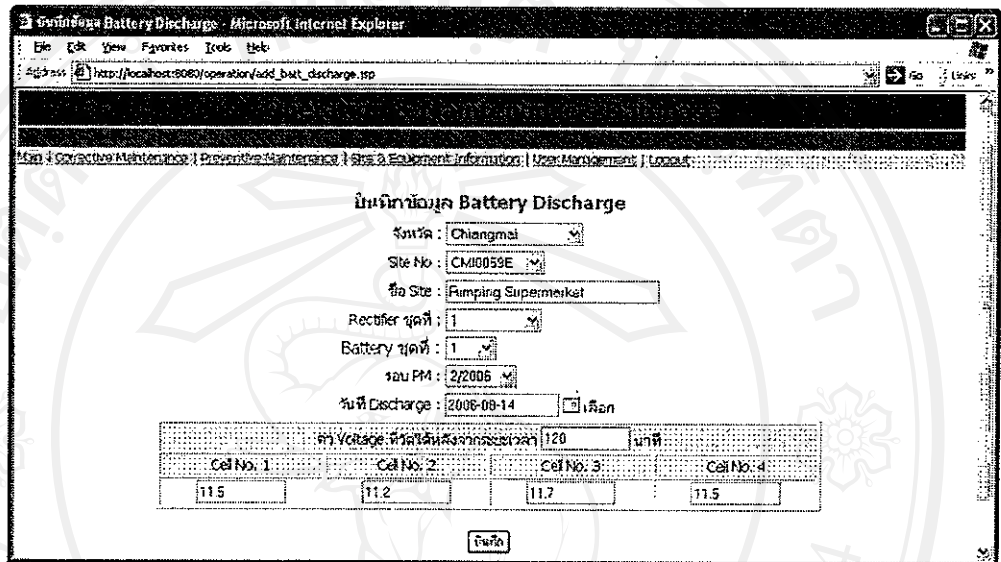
บันทึกข้อมูล Battery Discharge - Microsoft Internet Explorer

File Edit View Favorites Tools Help

Address http://localhost:8080/operation/add_batt_discharge.jsp

Go Links

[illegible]

Main | Corrective Maintenance | Preventive Maintenance | Site & Equipment Information | User Management | Logout

บันทึกข้อมูล Battery Discharge

จังหวัด : Chiangmai

Site No : CMI0059E

ชื่อ Site : Rimping Supermarket

Rectifier ชุดที่ : 1

Battery ชุดที่ : 1

รอบ PM : 2/2006

วันที่ Discharge : 2006-08-14 เลือก

| ค่า Voltage ที่วัดได้หลังจากระยะเวลา 120 นาที | | | |
|---|---|---|---|
| Cell No. 1 | Cell No. 2 | Cell No. 3 | Cell No. 4 |
| 11.5 | 11.2 | 11.7 | 11.5 |

บันทึก